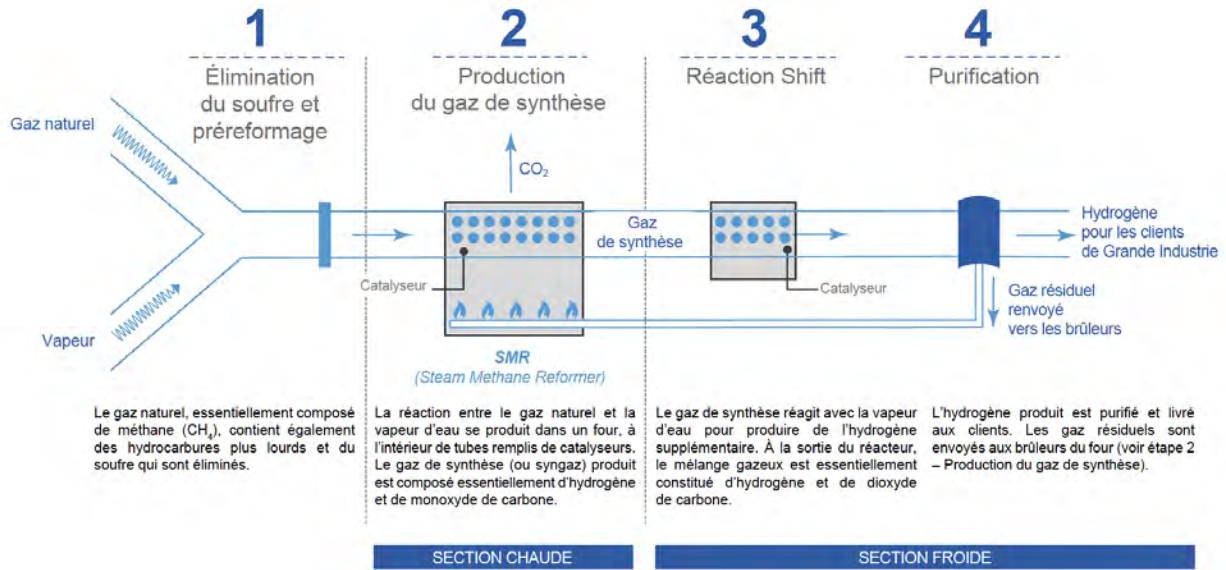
1

Élimination du soufre et préreformage

2

Production du gaz de synthèse

3

Réaction Shift

4

Purification

Gaz naturel

Vapeur

$CO_2$

Gaz de synthèse

Catalyseur

Catalyseur

Hydrogène pour les clients de Grande Industrie

Gaz résiduel renvoyé vers les brûleurs

SMR
(Steam Methane Reformer)

Le gaz naturel, essentiellement composé de méthane ($CH_4$), contient également des hydrocarbures plus lourds et du soufre qui sont éliminés.

La réaction entre le gaz naturel et la vapeur d'eau se produit dans un four, à l'intérieur de tubes remplis de catalyseurs. Le gaz de synthèse (ou syngaz) produit est composé essentiellement d'hydrogène et de monoxyde de carbone.

Le gaz de synthèse réagit avec la vapeur d'eau pour produire de l'hydrogène supplémentaire. À la sortie du réacteur, le mélange gazeux est essentiellement constitué d'hydrogène et de dioxyde de carbone.

L'hydrogène produit est purifié et livré aux clients. Les gaz résiduels sont envoyés aux brûleurs du four (voir étape 2 – Production du gaz de synthèse).

SECTION CHAUDE

SECTION FROIDE